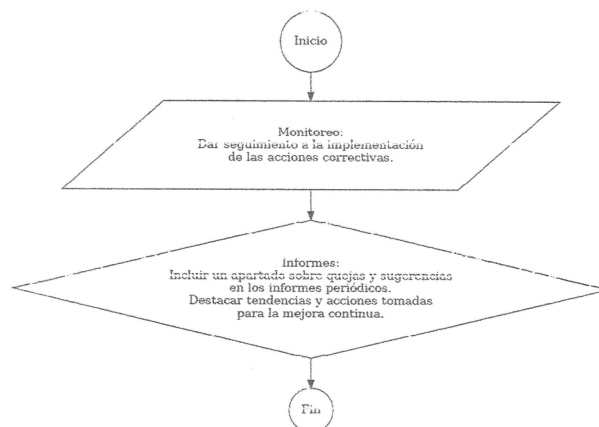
Inicio

Monitoreo:
Dar seguimiento a la implementación de las acciones correctivas.

Informes:
Incluir un apartado sobre quejas y sugerencias en los informes periódicos.
Destacar tendencias y acciones tomadas para la mejora continua.

Fin